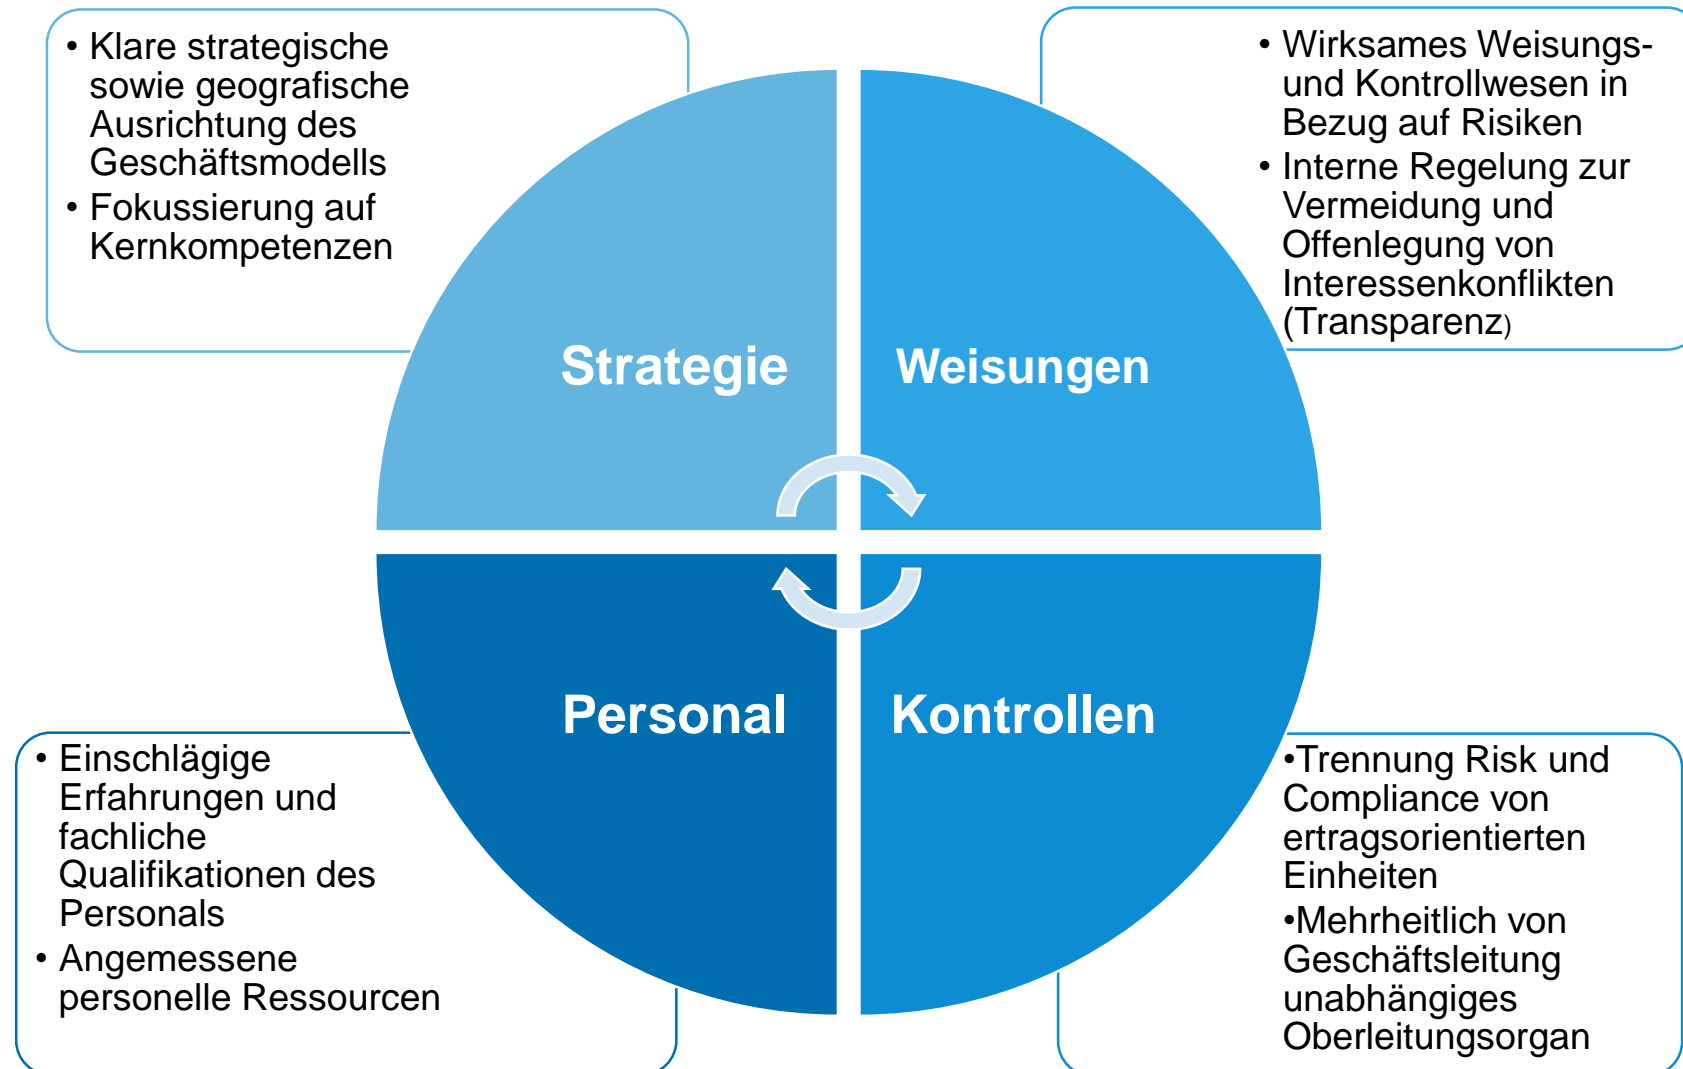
• Klare strategische sowie geografische Ausrichtung des Geschäftsmodells
• Fokussierung auf Kernkompetenzen

• Wirksames Weisungs- und Kontrollwesen in Bezug auf Risiken
• Interne Regelung zur Vermeidung und Offenlegung von Interessenkonflikten (Transparenz)

Strategie

Weisungen

Personal

Kontrollen

• Einschlägige Erfahrungen und fachliche Qualifikationen des Personals
• Angemessene personelle Ressourcen

•Trennung Risk und Compliance von ertragsorientierten Einheiten
•Mehrheitlich von Geschäftsleitung unabhängiges Oberleitungsorgan